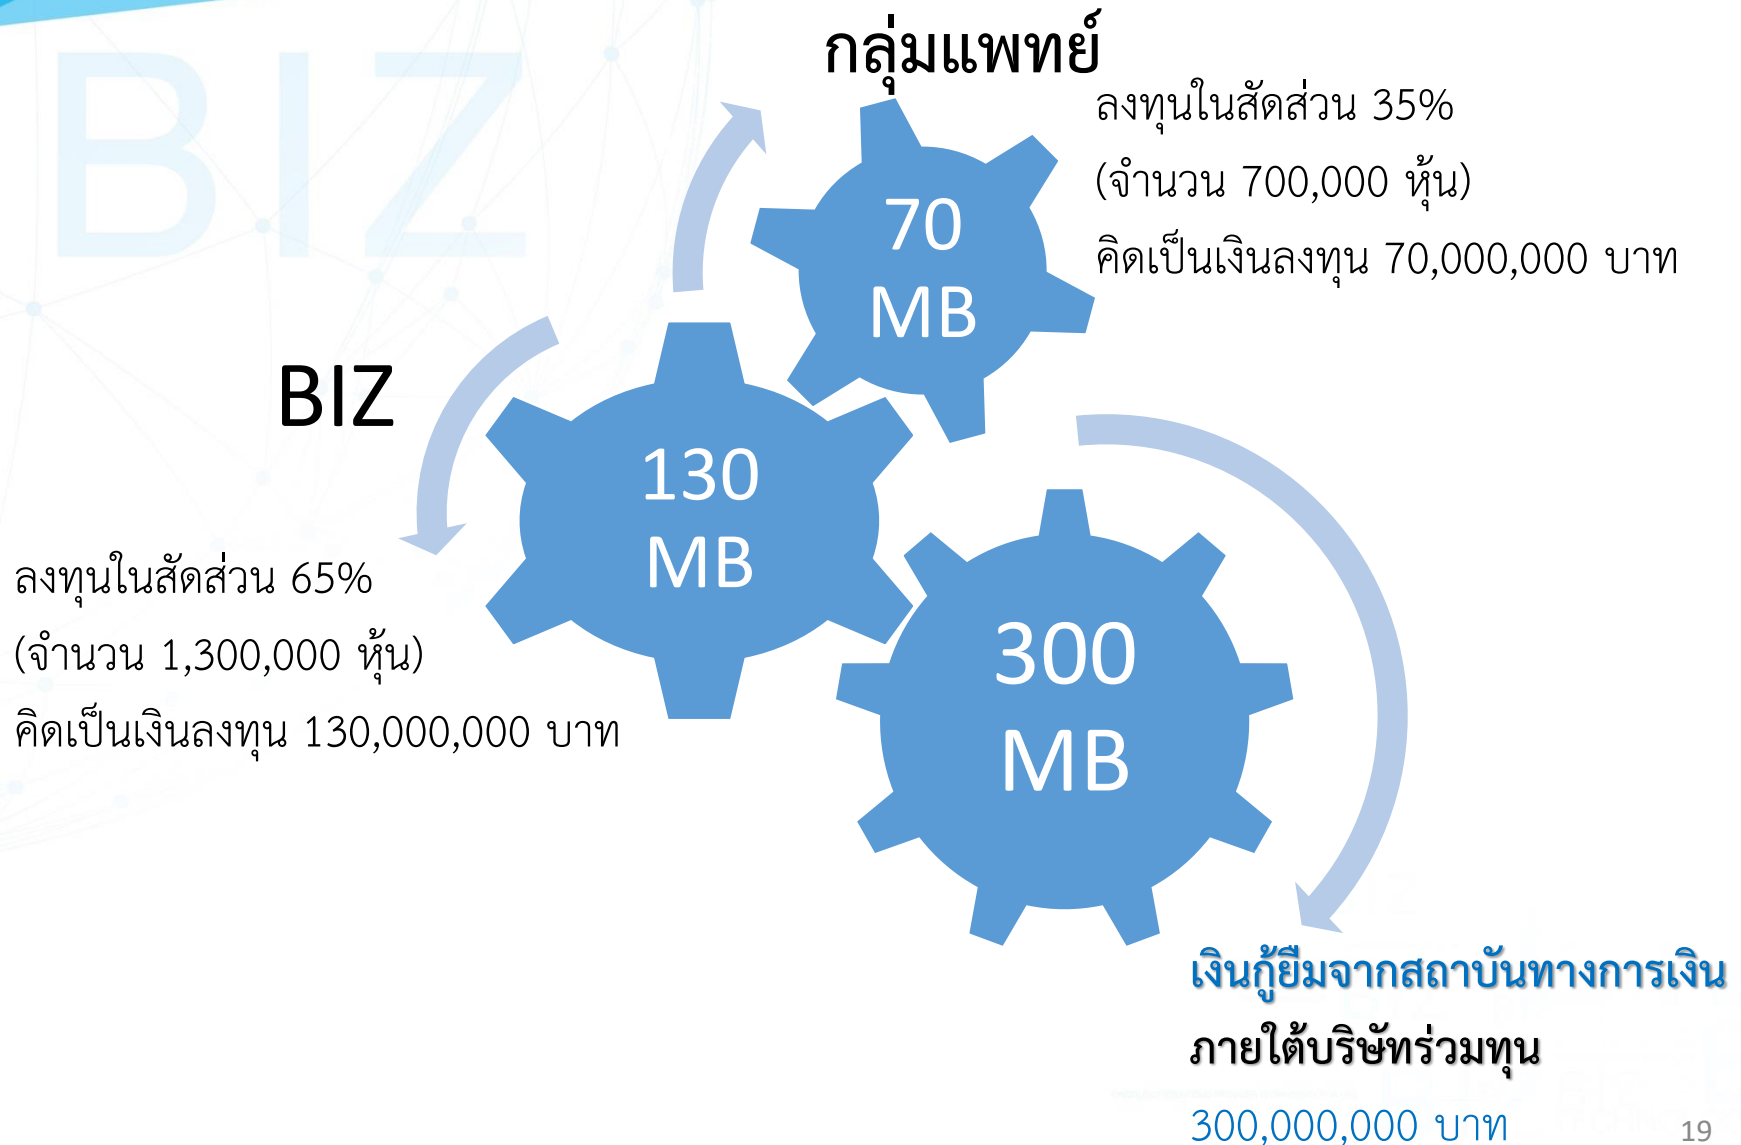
BIZ

กลุ่มแพทย์

ลงทุนในสัดส่วน 35%
(จำนวน 700,000 หุ้น)
คิดเป็นเงินลงทุน 70,000,000 บาท

70 MB

BIZ

130 MB

ลงทุนในสัดส่วน 65%
(จำนวน 1,300,000 หุ้น)
คิดเป็นเงินลงทุน 130,000,000 บาท

300 MB

เงินกู้ยืมจากสถาบันทางการเงิน
ภายใต้บริษัทร่วมทุน
300,000,000 บาท

19